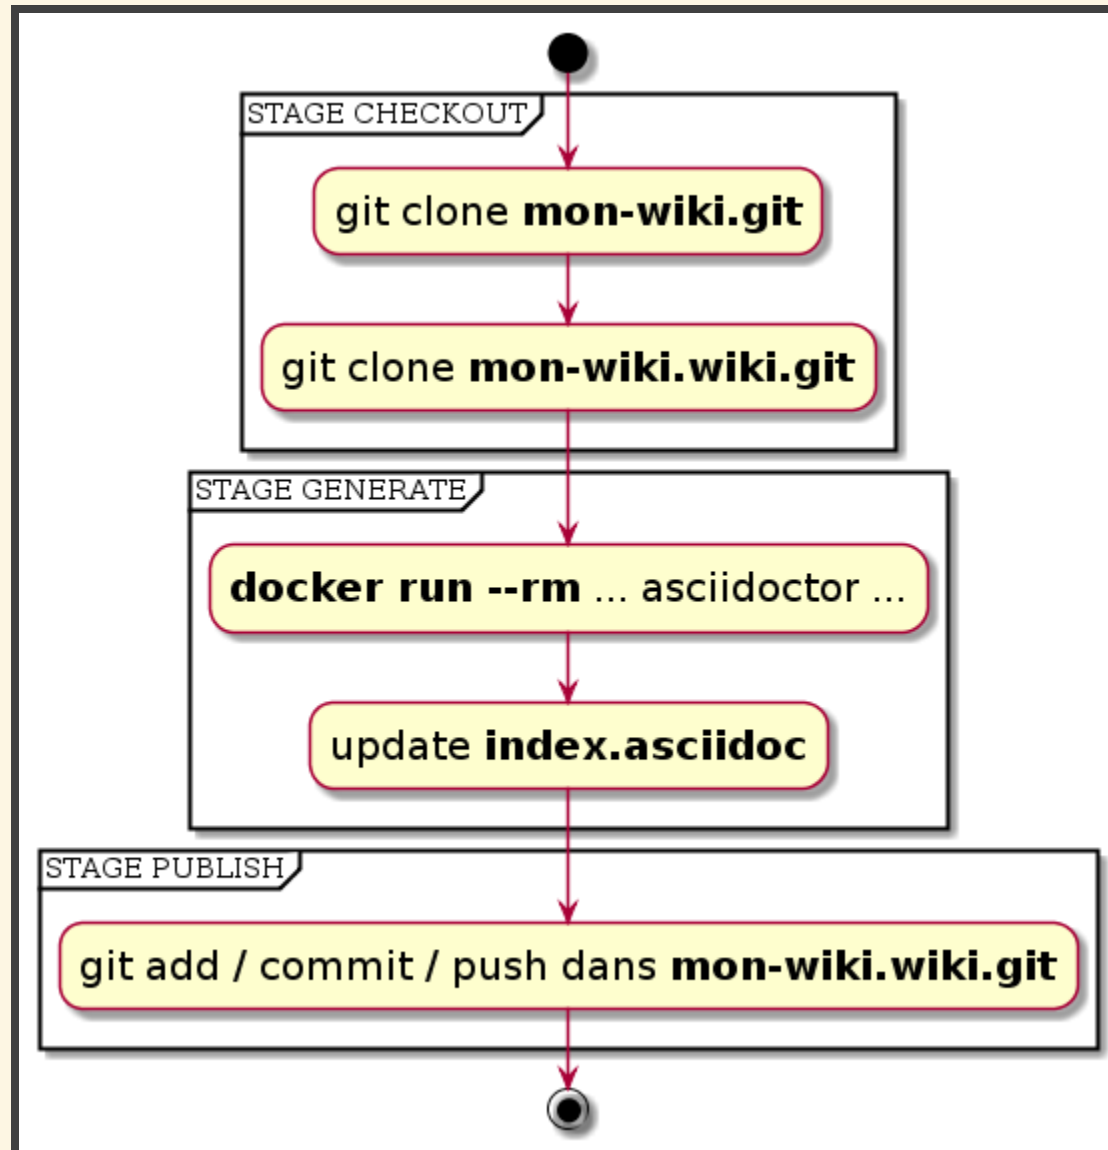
STAGE CHECKOUT

git clone mon-wiki.git

git clone mon-wiki.wiki.git

STAGE GENERATE

docker run --rm ... asciidoctor ...

update index.asciidoc

STAGE PUBLISH

git add / commit / push dans mon-wiki.wiki.git